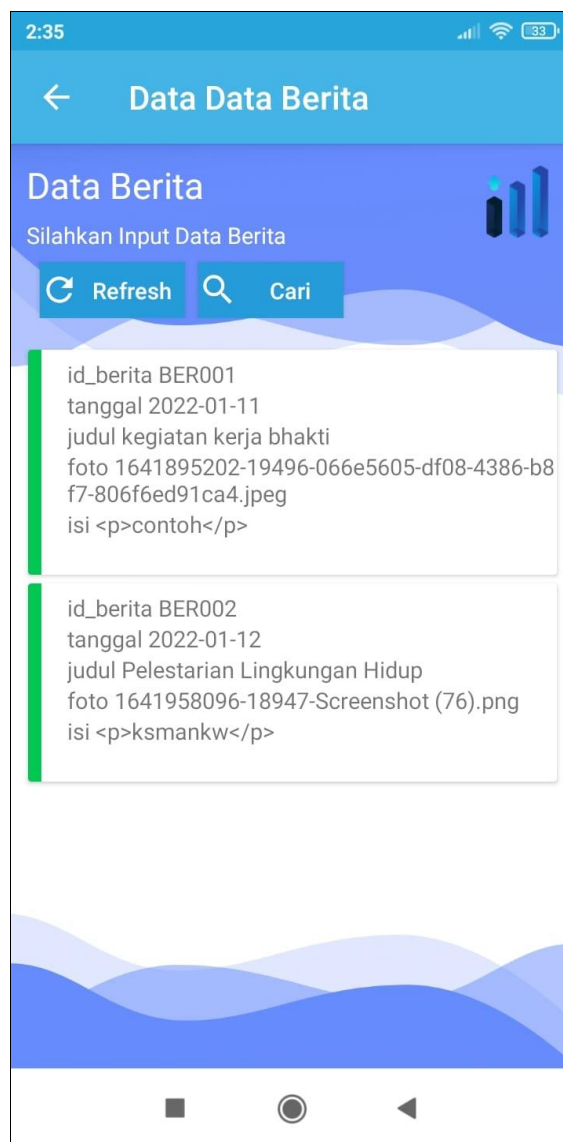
2:35 33

Data Data Berita

Data Berita

Silahkan Input Data Berita

Refresh

Cari

id_berita BER001
tanggal 2022-01-11
judul kegiatan kerja bhakti
foto 1641895202-19496-066e5605-df08-4386-b8f7-806f6ed91ca4.jpeg
isi <p>contoh</p>

id_berita BER002
tanggal 2022-01-12
judul Pelestarian Lingkungan Hidup
foto 1641958096-18947-Screenshot (76).png
isi <p>ksmankw</p>